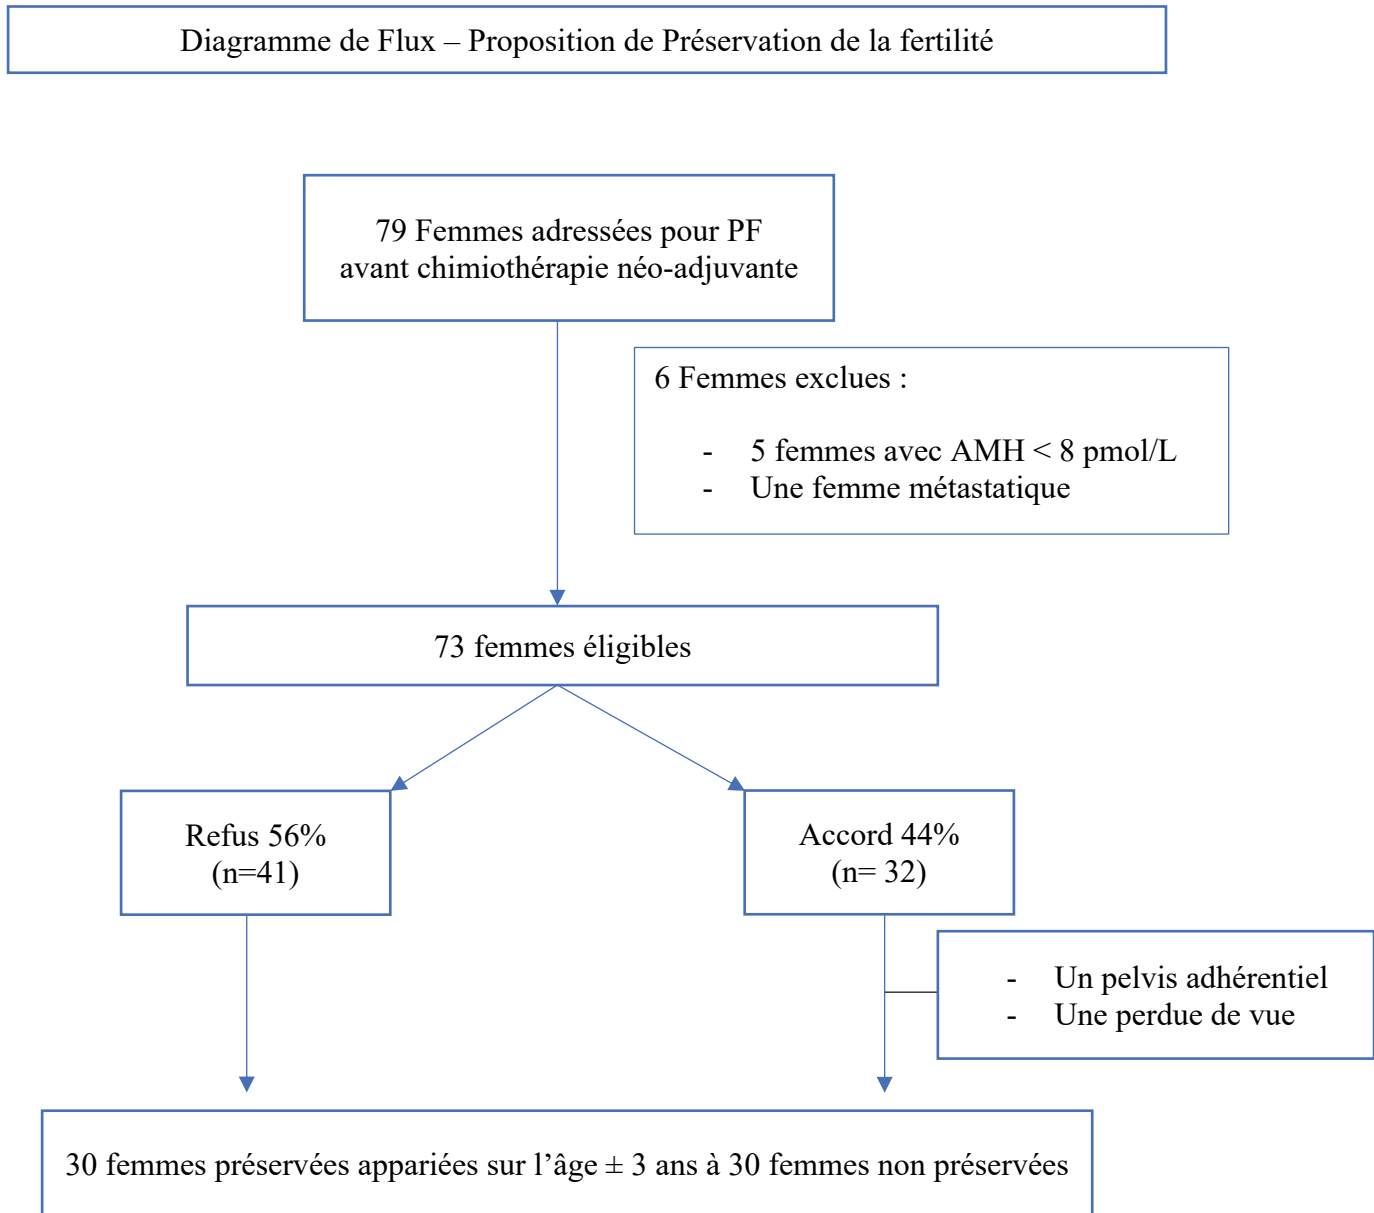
Diagramme de Flux – Proposition de Préservation de la fertilité

79 Femmes adressées pour PF avant chimiothérapie néo-adjuvante

6 Femmes exclues :

- 5 femmes avec AMH < 8 pmol/L
- Une femme métastatique

73 femmes éligibles

Refus 56% (n=41)

Accord 44% (n= 32)

- Un pelvis adhérentiel
- Une perdue de vue

30 femmes préservées appariées sur l’âge ± 3 ans à 30 femmes non préservées